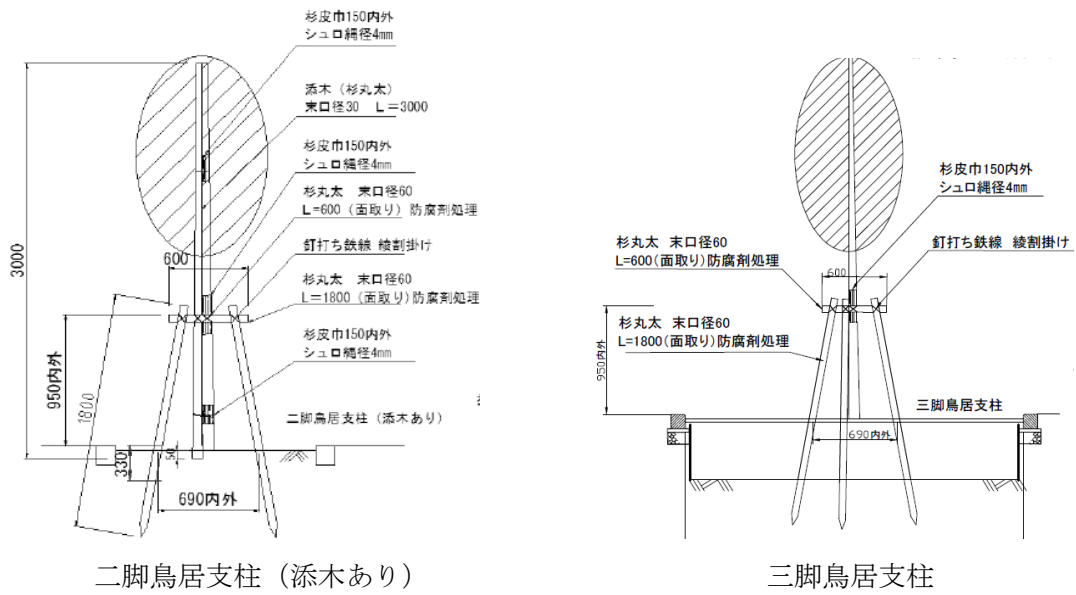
杉皮巾150内外
シュロ縄径4mm

添木（杉丸太）
末口径30　L＝3000

杉皮巾150内外
シュロ縄径4mm

杉丸太　末口径60
L=600（面取り）防腐剤処理

釘打ち鉄線　綾割掛け

杉丸太　末口径60
L＝1800（面取り）防腐剤処理

杉皮巾150内外
シュロ縄径4mm

3000

600

950内外

1800

330

50

690内外

二脚鳥居支柱（添木あり）

杉皮巾150内外
シュロ縄径4mm

杉丸太　末口径60
L=600（面取り）防腐剤処理

釘打ち鉄線　綾割掛け

600

杉丸太　末口径60
L=1800（面取り）防腐剤処理

950内外

三脚鳥居支柱

690内外

二脚鳥居支柱（添木あり）

三脚鳥居支柱